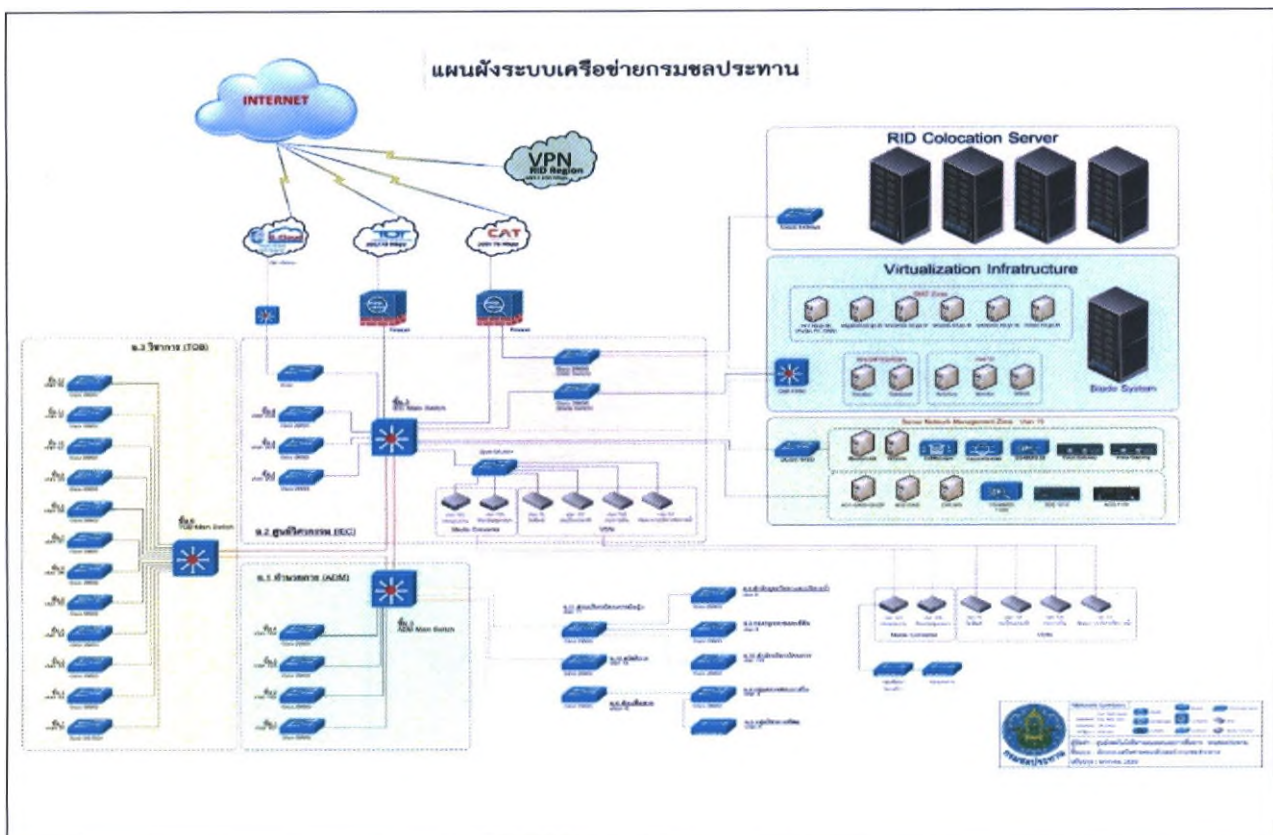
แผนผังระบบเครือข่ายกรมชลประทาน

INTERNET

VPN
RID Region

TOT

CAT

RID Colocation Server

Virtualization Infratructure

Blade System

อ.3 วิชาการ (TOB)

อ.2 ศูนย์วิศวกรรม (EC)

อ.1 อำนวยการ (ADM)

ADM Main Switch

Server Network Management Zone

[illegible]